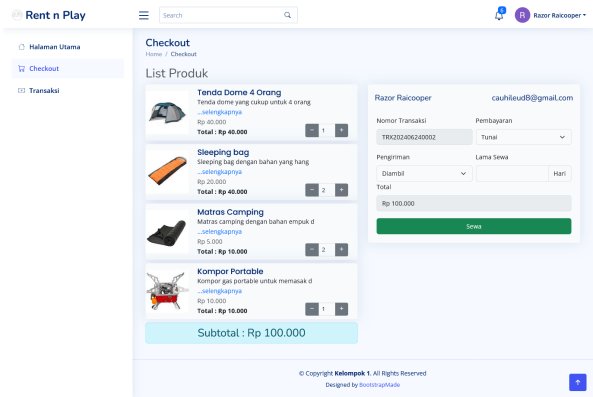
Rent n Play

Search

Razor Raicooper

Halaman Utama
Checkout
Transaksi

Checkout
Home / Checkout

List Produk

Tenda Dome 4 Orang
Tenda dome yang cukup untuk 4 orang
...selengkapnya
Rp 40.000
Total : Rp 40.000
− 1 +

Sleeping bag
Sleeping bag dengan bahan yang hang
...selengkapnya
Rp 20.000
Total : Rp 40.000
− 2 +

Matras Camping
Matras camping dengan bahan empuk d
...selengkapnya
Rp 5.000
Total : Rp 10.000
− 2 +

Kompor Portable
Kompor gas portable untuk memasak d
...selengkapnya
Rp 10.000
Total : Rp 10.000
− 1 +

Subtotal : Rp 100.000

Razor Raicooper
cauhileud8@gmail.com

Nomor Transaksi
TRX202406240002
Pembayaran
Tunai
Pengiriman
Diambil
Lama Sewa
Hari
Total
Rp 100.000
Sewa

© Copyright Kelompok 1. All Rights Reserved
Designed by BootstrapMade